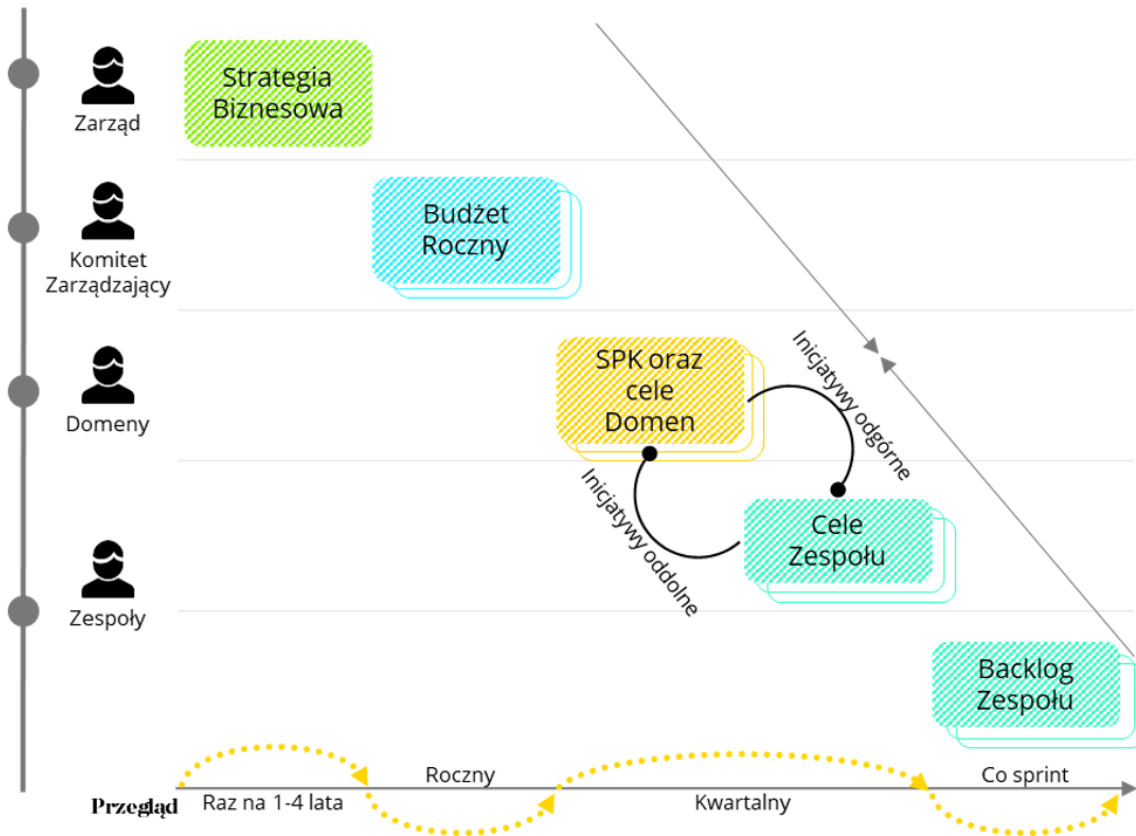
Zarząd

Strategia Biznesowa

Komitet Zarządzający

Budżet Roczny

Domeny

SPK oraz cele Domen

Inicjatywy odgórne

Inicjatywy oddolne

Zespoły

Cele Zespołu

Backlog Zespołu

Przegląd

Raz na 1-4 lata

Roczny

Kwartalny

Co sprint